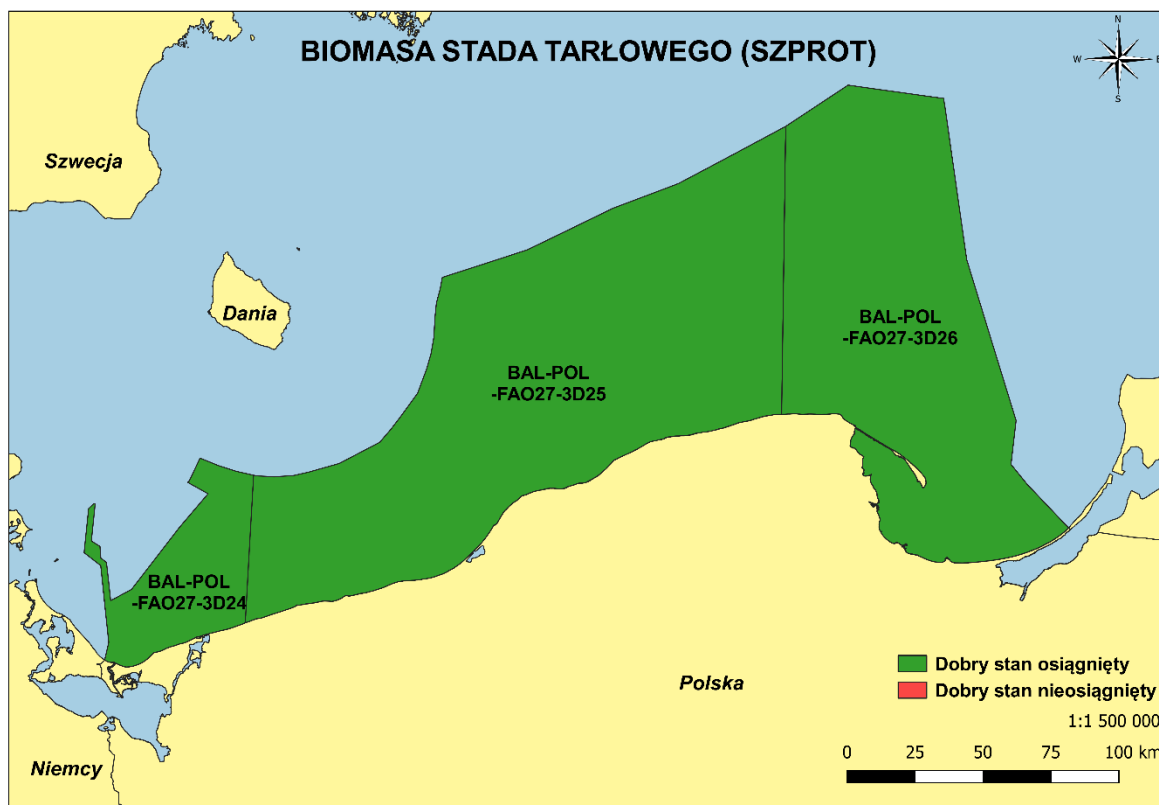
BIOMASA STADA TARŁOWEGO (SZPROT)

N
W
E
S

Szwecja

Dania

BAL-POL
-FAO27-3D25

BAL-POL
-FAO27-3D26

BAL-POL
-FAO27-3D24

Polska

Niemcy

Dobry stan osiągnięty
Dobry stan nieosiągnięty

1:1 500 000

0 25 50 75 100 km